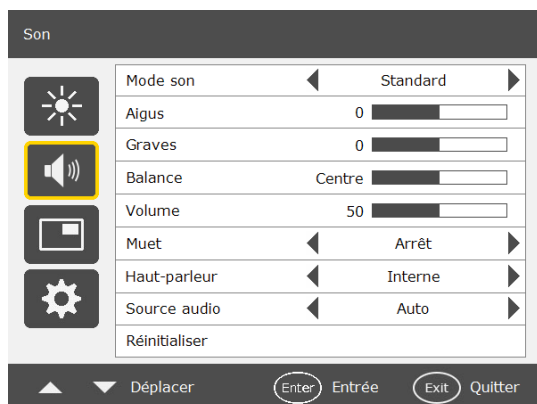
Son

| | | |
|---|---|---|
| Mode son | | Standard |
| Aigus | 0 | |
| Graves | 0 | |
| Balance | Centre | |
| Volume | 50 | |
| Muet | | Arrêt |
| Haut-parleur | | Interne |
| Source audio | | Auto |
| Réinitialiser | | |

Déplacer Enter Entrée Exit Quitter